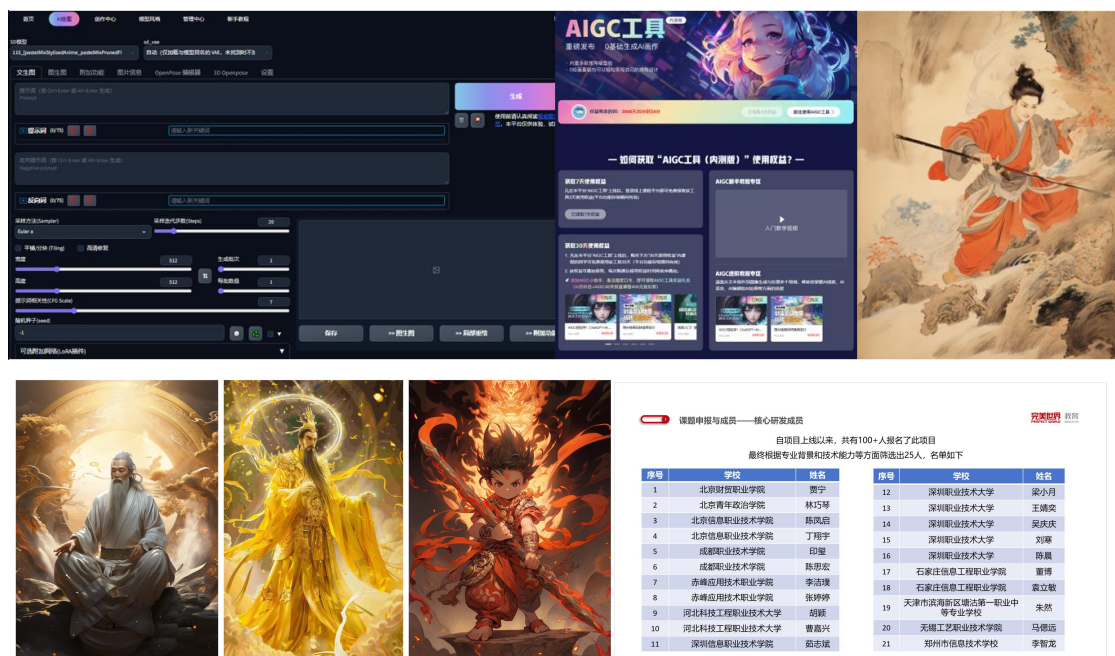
首页 AI绘画 创作中心 模型风格 管理中心 新手教程

SD模型
115_[pastel]MixStylizedAnime_pastelMixPrunedFl
sd_vae
自动（仅加载与模型同名的 VAE，未找到时不会

文生图 图生图 附加功能 图片信息 OpenPose 编辑器 3D Openpose 设置

提示词（按 Ctrl+Enter 或 Alt+Enter 生成）
Prompt

生成

提示词 (0/75) 请输入新关键词

反向提示词（按 Ctrl+Enter 或 Alt+Enter 生成）
Negative prompt

反向词 (0/75) 请输入新关键词

采样方法(Sampler) 采样迭代步数(Steps) 20
Euler a
平铺/分块 (Tiling) 面部修复
宽度 512 生成批次 1
高度 512 每批数量 1
提示词相关性(CFG Scale) 7
随机种子(seed)
-1

保存 >> 图生图 >> 局部重绘 >> 附加功能

可选附加网络(LoRA插件)

AIGC工具
重磅发布 0基础生成Ai画作

— 如何获取"AIGC工具（内测版）"使用权益？ —

获取7天使用权益
AIGC新手教程专区
入门教学视频
获取30天使用权益
AIGC进阶教程专区

课题申报与成员——核心研发成员
完美世界 教育
自项目上线以来，共有100+人报名了此项目
最终根据专业背景和技术能力等方面筛选出25人，名单如下

| 序号 | 学校 | 姓名 |
|---|---|---|
| 1 | 北京财贸职业学院 | 贾宁 |
| 2 | 北京青年政治学院 | 林巧琴 |
| 3 | 北京信息职业技术学院 | 陈凤启 |
| 4 | 北京信息职业技术学院 | 丁翔宇 |
| 5 | 成都职业技术学院 | 印聖 |
| 6 | 成都职业技术学院 | 陈思宏 |
| 7 | 赤峰应用技术职业学院 | 李洁瑾 |
| 8 | 赤峰应用技术职业学院 | 张婷婷 |
| 9 | 河北科技工程职业技术大学 | 胡颖 |
| 10 | 河北科技工程职业技术大学 | 曹嘉兴 |
| 11 | 深圳信息职业技术学院 | 茹志斌 |

| 序号 | 学校 | 姓名 |
|---|---|---|
| 12 | 深圳职业技术大学 | 梁小月 |
| 13 | 深圳职业技术大学 | 王婧奕 |
| 14 | 深圳职业技术大学 | 吴庆庆 |
| 15 | 深圳职业技术大学 | 刘寒 |
| 16 | 深圳职业技术大学 | 陈晨 |
| 17 | 石家庄信息工程职业学院 | 董博 |
| 18 | 石家庄信息工程职业学院 | 袁立敏 |
| 19 | 天津市滨海新区塘沽第一职业中等专业学校 | 朱然 |
| 20 | 无锡工艺职业技术学院 | 马倩远 |
| 21 | 郑州市信息技术学校 | 李智龙 |